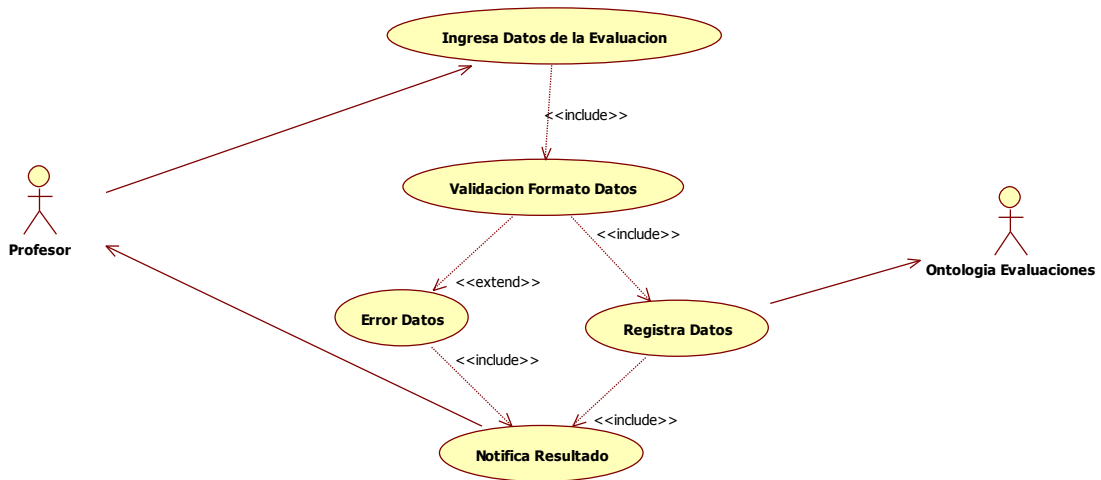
Ingresa Datos de la Evaluacion

<<include>>

Profesor

Validacion Formato Datos

Ontologia Evaluaciones

<<include>>

<<extend>>

Error Datos

Registra Datos

<<include>>

<<include>>

Notifica Resultado